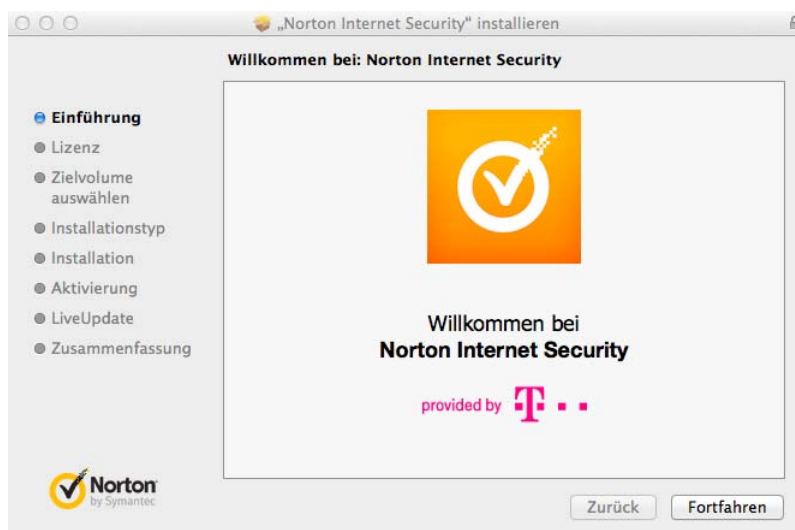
„Norton Internet Security“ installieren

Willkommen bei: Norton Internet Security

Einführung
Lizenz
Zielvolume auswählen
Installationstyp
Installation
Aktivierung
LiveUpdate
Zusammenfassung

Willkommen bei
Norton Internet Security

provided by T · ·

Norton
by Symantec

Zurück
Fortfahren